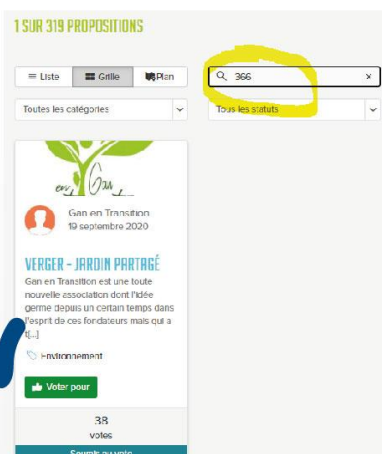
1 SUR 319 PROPOSITIONS

Liste
Grille
Plan

366

×

Toutes les catégories

Tous les statuts

Gan en Transition
19 septembre 2020

VERGER - JARDIN PARTAGÉ

Gan en Transition est une toute nouvelle association dont l'idée germe depuis un certain temps dans l'esprit de ces fondateurs mais qui a t[...]

Environnement

Voter pour

38
votes

Soumis au vote